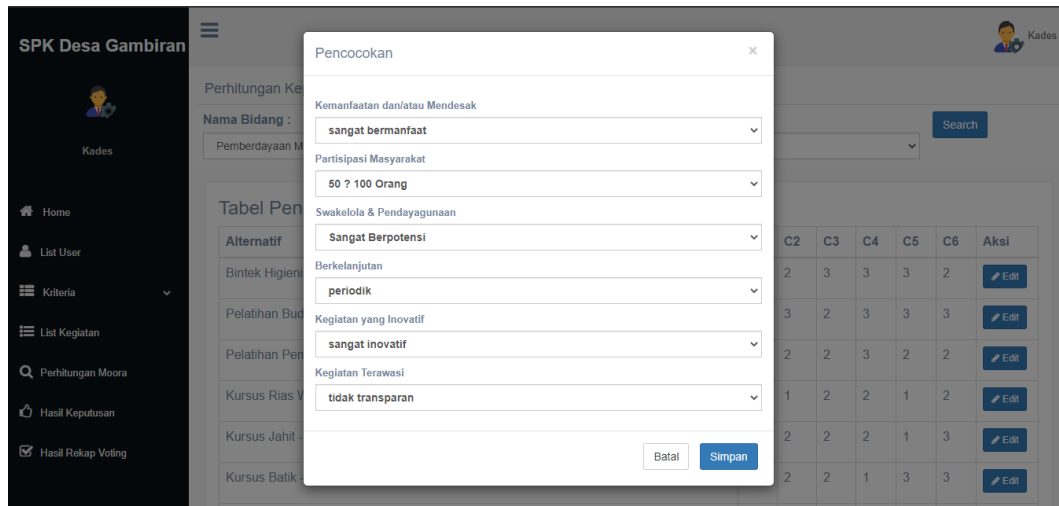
SPK Desa Gambiran

Kades

Home

List User

Kriteria

List Kegiatan

Perhitungan Moora

Hasil Keputusan

Hasil Rekap Voting

Kades

Perhitungan Ke

Nama Bidang :

Pemberdayaan M

Search

Tabel Pen

| Alternatif | C2 | C3 | C4 | C5 | C6 | Aksi |
|---|---|---|---|---|---|---|
| Bintek Higieni | 2 | 3 | 3 | 3 | 2 | Edit |
| Pelatihan Bud | 3 | 2 | 3 | 3 | 3 | Edit |
| Pelatihan Pen | 2 | 2 | 3 | 2 | 2 | Edit |
| Kursus Rias V | 1 | 2 | 2 | 1 | 2 | Edit |
| Kursus Jahit - | 2 | 2 | 2 | 1 | 3 | Edit |
| Kursus Batik - | 2 | 2 | 1 | 3 | 3 | Edit |

Pencocokan

×

Kemanfaatan dan/atau Mendesak

sangat bermanfaat

Partisipasi Masyarakat

50 ? 100 Orang

Swakelola & Pendayagunaan

Sangat Berpotensi

Berkelanjutan

periodik

Kegiatan yang Inovatif

sangat inovatif

Kegiatan Terawasi

tidak transparan

Batal

Simpan